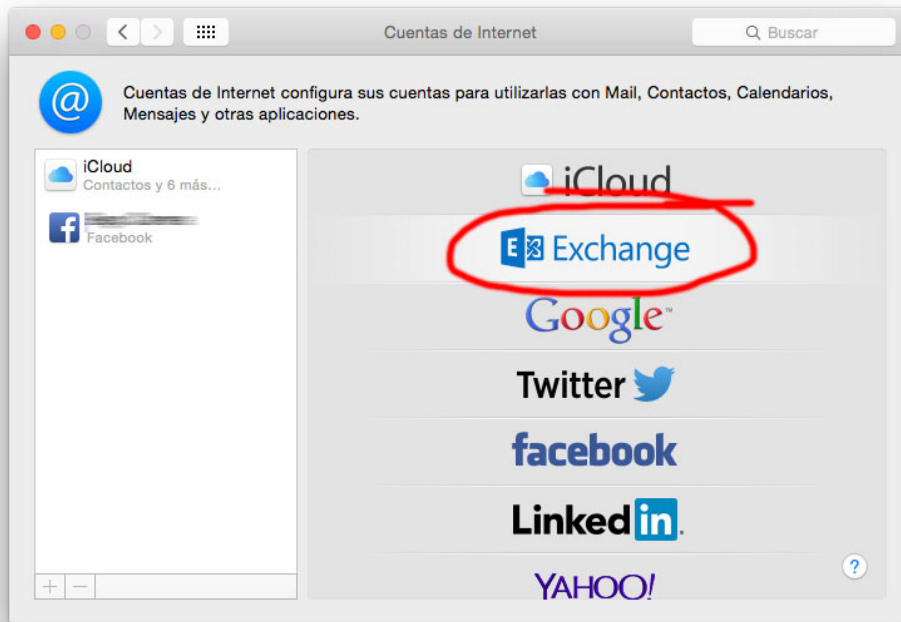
Cuentas de Internet

Buscar

Cuentas de Internet configura sus cuentas para utilizarlas con Mail, Contactos, Calendarios, Mensajes y otras aplicaciones.

iCloud
Contactos y 6 más...

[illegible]
Facebook

+ −

iCloud

Exchange

Google™

Twitter

facebook

LinkedIn.

YAHOO!

?